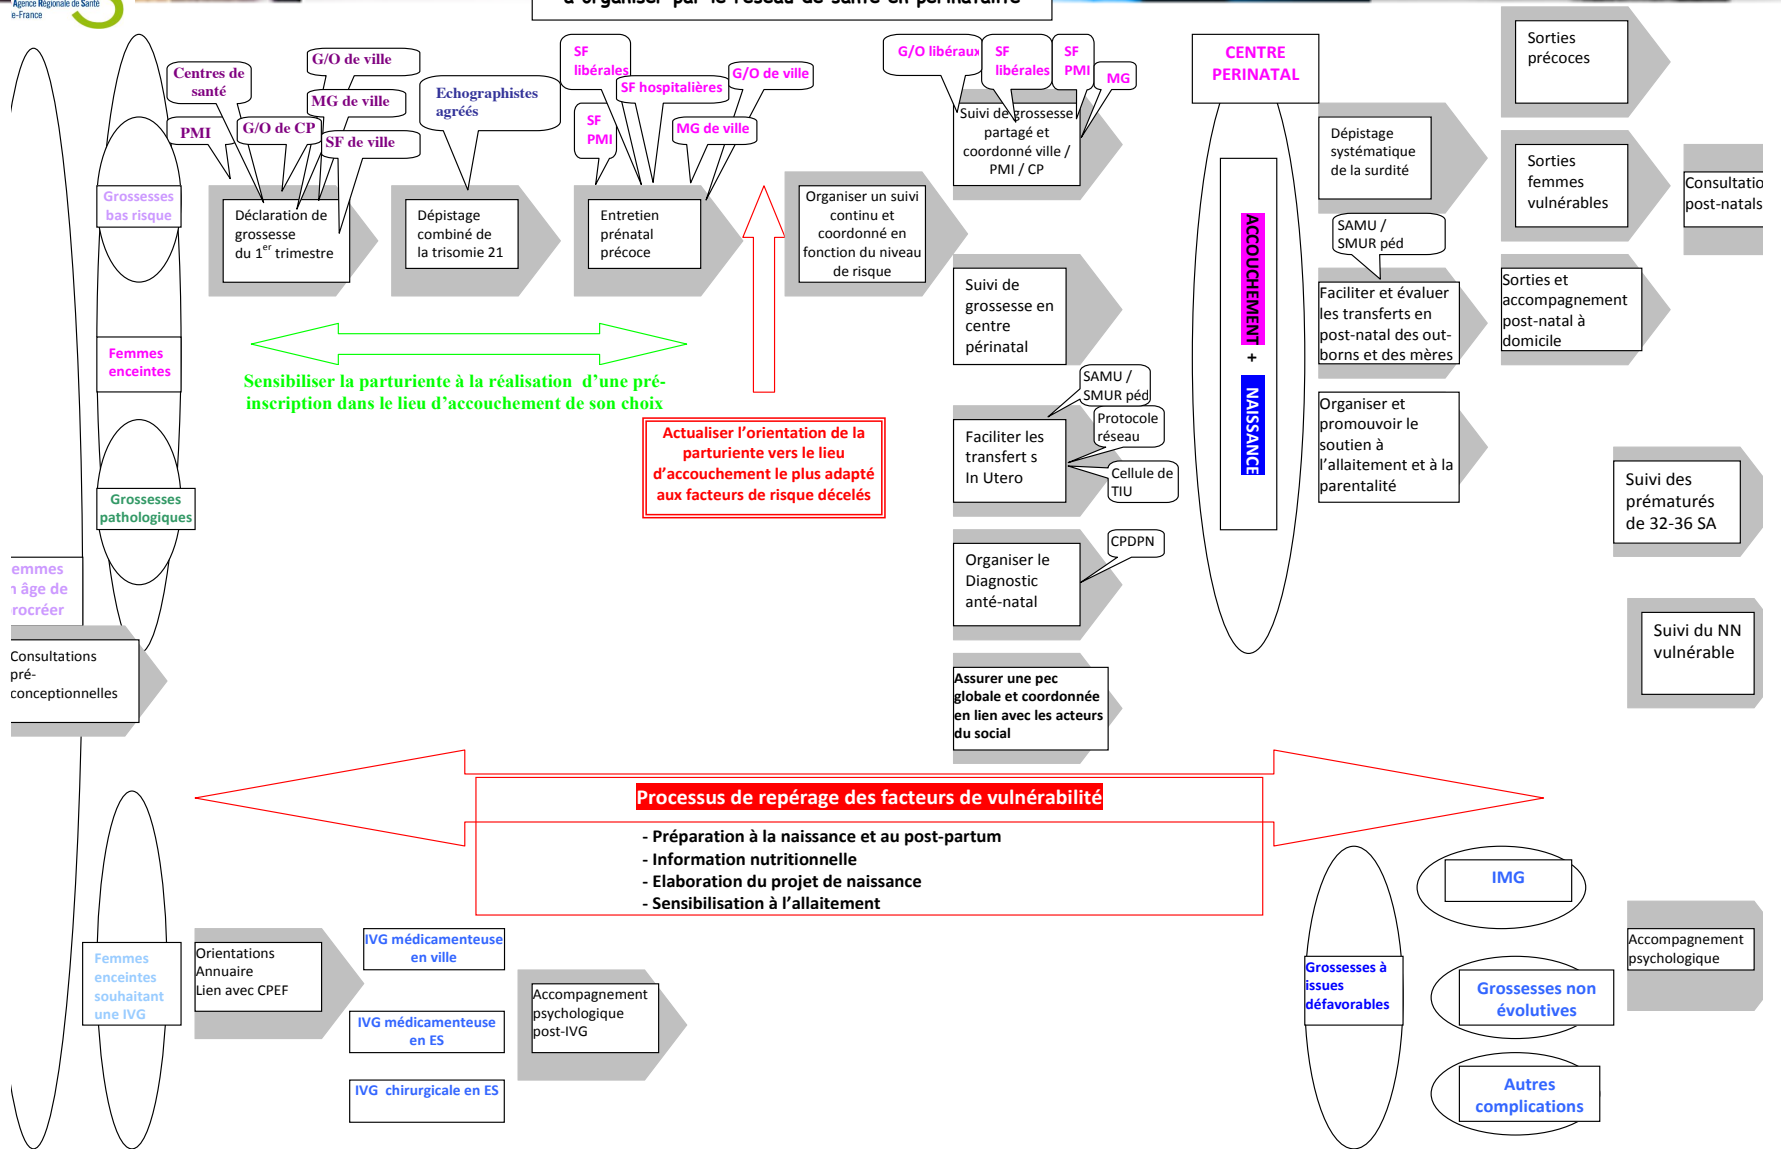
Agence Régionale de Santé
e-France

d'organiser par le réseau de santé en périnatalité

Grossesses bas risque

Centres de santé

PMI

G/O de ville

MG de ville

G/O de CP

SF de ville

Déclaration de grossesse du 1$^{er}$ trimestre

Echographistes agréés

Dépistage combiné de la trisomie 21

SF libérales

SF hospitalières

G/O de ville

SF PMI

MG de ville

Entretien prénatal précoce

Organiser un suivi continu et coordonné en fonction du niveau de risque

G/O libéraux

SF libérales

SF PMI

MG

Suivi de grossesse partagé et coordonné ville / PMI / CP

Suivi de grossesse en centre périnatal

SAMU / SMUR péd

Protocole réseau

Cellule de TIU

Faciliter les transfert s In Utero

CPDPN

Organiser le Diagnostic anté-natal

Assurer une pec globale et coordonnée en lien avec les acteurs du social

CENTRE PERINATAL

ACCOUCHEMENT + NAISSANCE

Dépistage systématique de la surdité

SAMU / SMUR péd

Faciliter et évaluer les transferts en post-natal des out-borns et des mères

Organiser et promouvoir le soutien à l'allaitement et à la parentalité

Sorties précoces

Sorties femmes vulnérables

Sorties et accompagnement post-natal à domicile

Consultatio post-natals

Suivi des prématurés de 32-36 SA

Suivi du NN vulnérable

Femmes enceintes

Sensibiliser la parturiente à la réalisation d'une pré-inscription dans le lieu d'accouchement de son choix

Actualiser l'orientation de la parturiente vers le lieu d'accouchement le plus adapté aux facteurs de risque décelés

Grossesses pathologiques

emmes
ı âge de
rocréer

Consultations pré-conceptionnelles

Processus de repérage des facteurs de vulnérabilité

- Préparation à la naissance et au post-partum
- Information nutritionnelle
- Elaboration du projet de naissance
- Sensibilisation à l'allaitement

Femmes enceintes souhaitant une IVG

Orientations
Annuaire
Lien avec CPEF

IVG médicamenteuse en ville

IVG médicamenteuse en ES

IVG chirurgicale en ES

Accompagnement psychologique post-IVG

Grossesses à issues défavorables

IMG

Grossesses non évolutives

Autres complications

Accompagnement psychologique